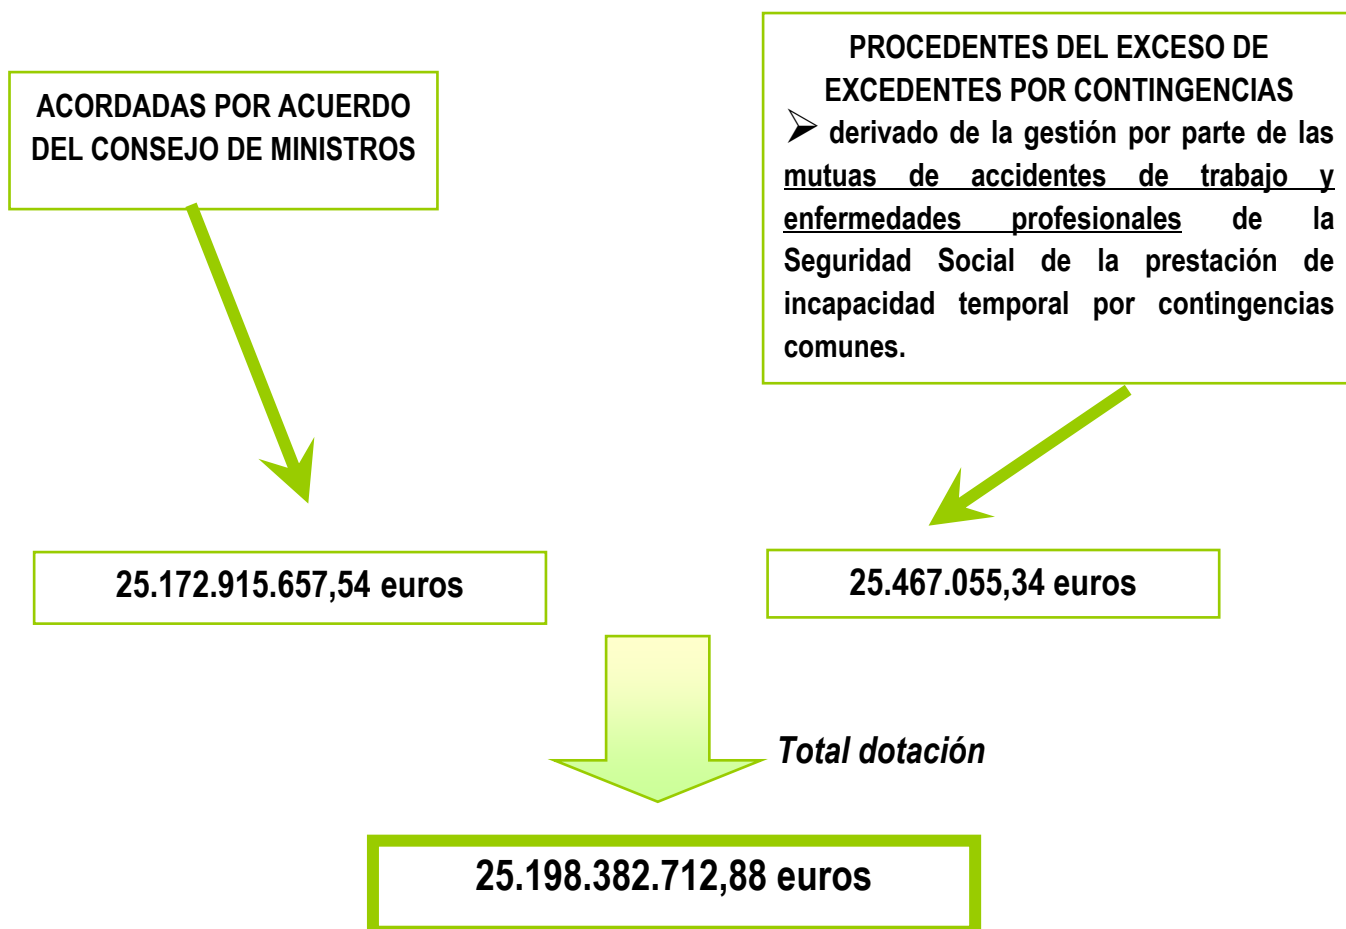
ACORDADAS POR ACUERDO DEL CONSEJO DE MINISTROS

PROCEDENTES DEL EXCESO DE EXCEDENTES POR CONTINGENCIAS

➢ derivado de la gestión por parte de las mutuas de accidentes de trabajo y enfermedades profesionales de la Seguridad Social de la prestación de incapacidad temporal por contingencias comunes.

25.172.915.657,54 euros

25.467.055,34 euros

Total dotación

25.198.382.712,88 euros